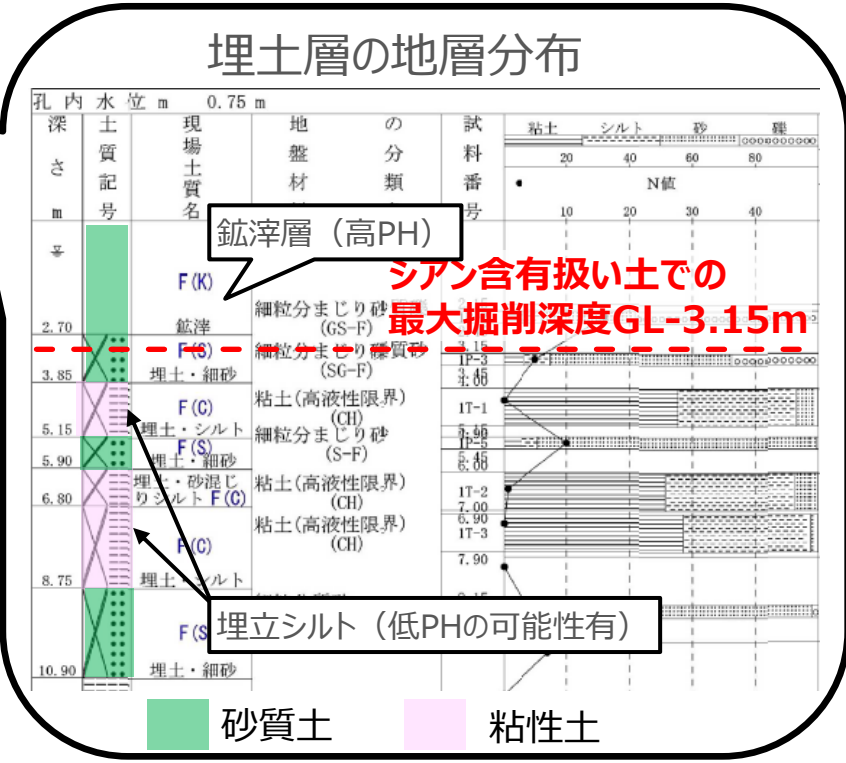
埋土層の地層分布

孔内水位 m 0.75 m

| 深さ m | 土質記号 | 現場土質名 | 地盤材料の分類名 | 試料番号 | 粘土 シルト 砂 礫 / 20 40 60 80 / N値 10 20 30 40 |
|---|---|---|---|---|---|
| 2.70 | | F(K) 鉱滓 | 細粒分まじり砂質礫 (GS-F) | | |
| 3.85 | | F(S) 埋土・細砂 | 細粒分まじり礫質砂 (SG-F) | 3.15 1P-3 3.45 4.00 | |
| 5.15 | | F(C) 埋土・シルト | 粘土(高液性限界) (CH) | 1T-1 5.00 | |
| 5.90 | | F(S) 埋土・細砂 | 細粒分まじり砂 (S-F) | 5.15 1P-5 5.45 6.00 | |
| 6.80 | | 埋土・砂混じりシルト F(C) | 粘土(高液性限界) (CH) | 1T-2 7.00 | |
| 8.75 | | F(C) 埋土・シルト | 粘土(高液性限界) (CH) | 6.90 1T-3 7.90 | |
| 10.90 | | F(S) 埋土・細砂 | | | |

鉱滓層（高PH）

シアン含有扱い土での
最大掘削深度GL-3.15m

埋立シルト（低PHの可能性有）

砂質土 粘性土